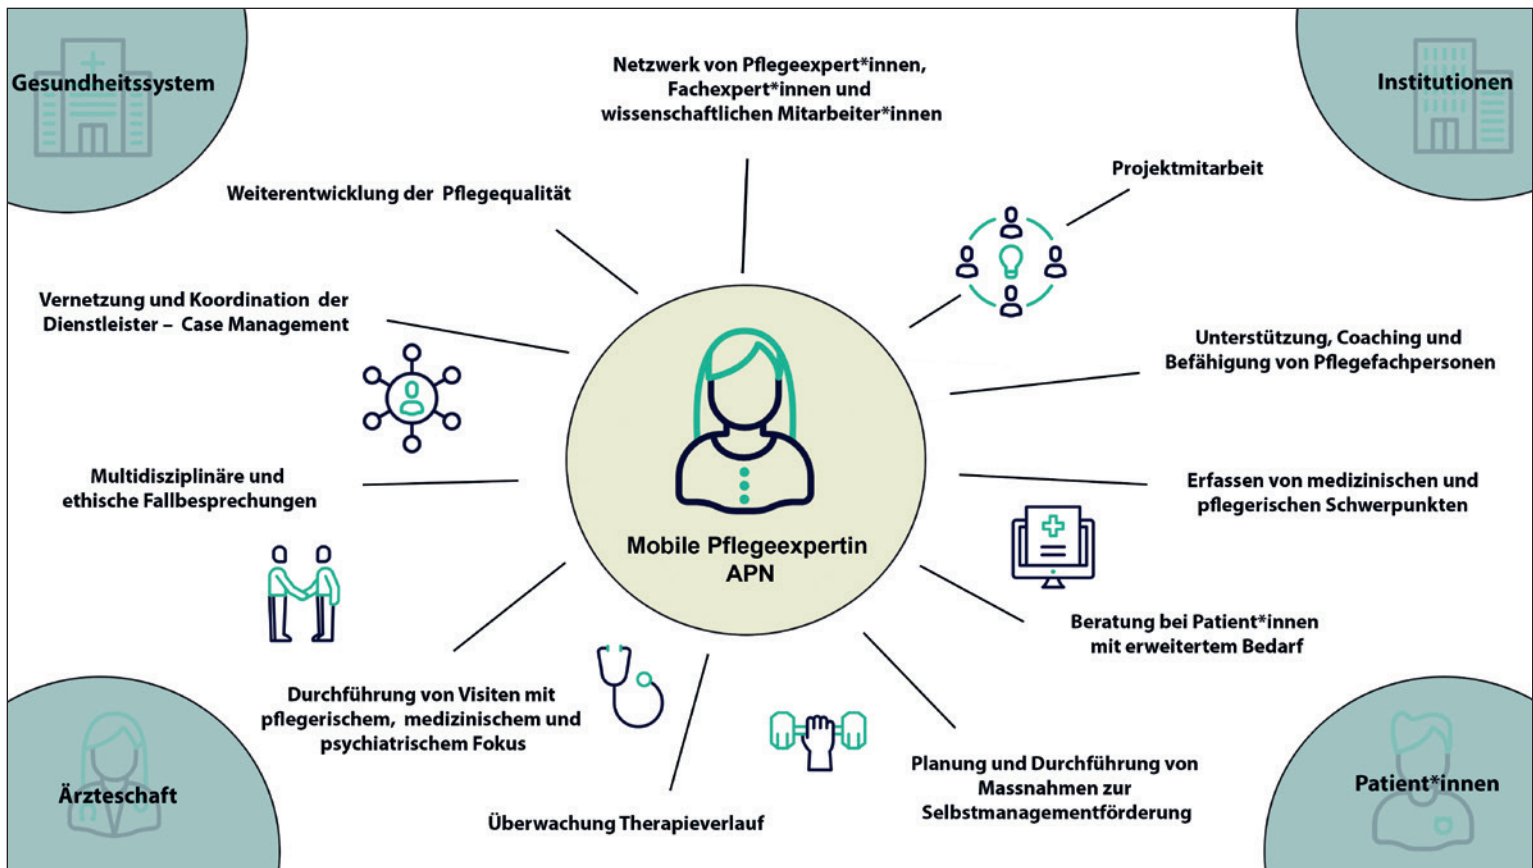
Gesundheitssystem

Netzwerk von Pflegeexpert*innen, Fachexpert*innen und wissenschaftlichen Mitarbeiter*innen

Institutionen

Projektmitarbeit

Weiterentwicklung der Pflegequalität

Vernetzung und Koordination der Dienstleister – Case Management

Unterstützung, Coaching und Befähigung von Pflegefachpersonen

Multidisziplinäre und ethische Fallbesprechungen

Erfassen von medizinischen und pflegerischen Schwerpunkten

Mobile Pflegeexpertin APN

Beratung bei Patient*innen mit erweitertem Bedarf

Durchführung von Visiten mit pflegerischem, medizinischem und psychiatrischem Fokus

Ärzteschaft

Planung und Durchführung von Massnahmen zur Selbstmanagementförderung

Patient*innen

Überwachung Therapieverlauf